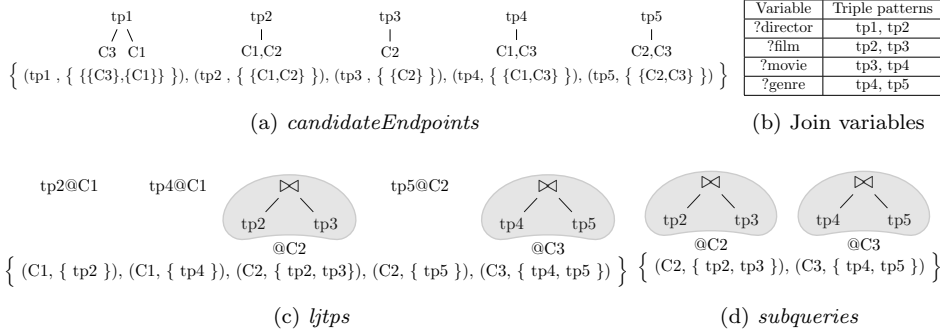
tp1
/ \
C3 C1

tp2
|
C1,C2

tp3
|
C2

tp4
|
C1,C3

tp5
|
C2,C3

$\Big\{$ (tp1 , { {{C3},{C1}} }), (tp2 , { {C1,C2} }), (tp3 , { {C2} }), (tp4, { {C1,C3} }), (tp5, { {C2,C3} }) $\Big\}$

(a) *candidateEndpoints*

| Variable | Triple patterns |
|---|---|
| ?director | tp1, tp2 |
| ?film | tp2, tp3 |
| ?movie | tp3, tp4 |
| ?genre | tp4, tp5 |

(b) Join variables

tp2@C1 tp4@C1

$\bowtie$
tp2 tp3
@C2

tp5@C2

$\bowtie$
tp4 tp5
@C3

$\Big\{$ (C1, { tp2 }), (C1, { tp4 }), (C2, { tp2, tp3}), (C2, { tp5 }), (C3, { tp4, tp5 }) $\Big\}$

(c) *ljtps*

$\bowtie$
tp2 tp3
@C2

$\bowtie$
tp4 tp5
@C3

$\Big\{$ (C2, { tp2, tp3 }), (C3, { tp4, tp5 }) $\Big\}$

(d) *subqueries*